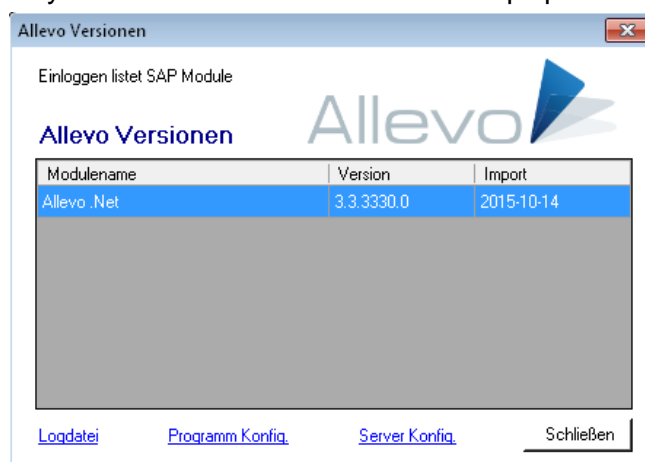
Allevo Versionen

Einloggen listet SAP Module

Allevo

Allevo Versionen

| Modulename | Version | Import |
|---|---|---|
| Allevo .Net | 3.3.3330.0 | 2015-10-14 |

Logdatei Programm Konfig. Server Konfig. Schließen